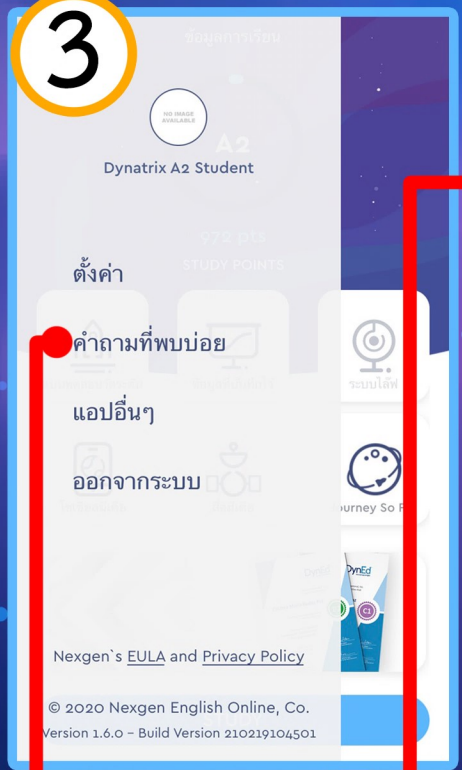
3

ข้อมูลการเรียน

NO IMAGE AVAILABLE

A2

Dynatrix A2 Student

972 pts

STUDY POINTS

ตั้งค่า

คำถามที่พบบ่อย

ระบบไลฟ์

แอปอื่นๆ

ออกจากระบบ

Journey So F

DynEd

C1

Nexgen`s EULA and Privacy Policy

© 2020 Nexgen English Online, Co.

Version 1.6.0 – Build Version 210219104501